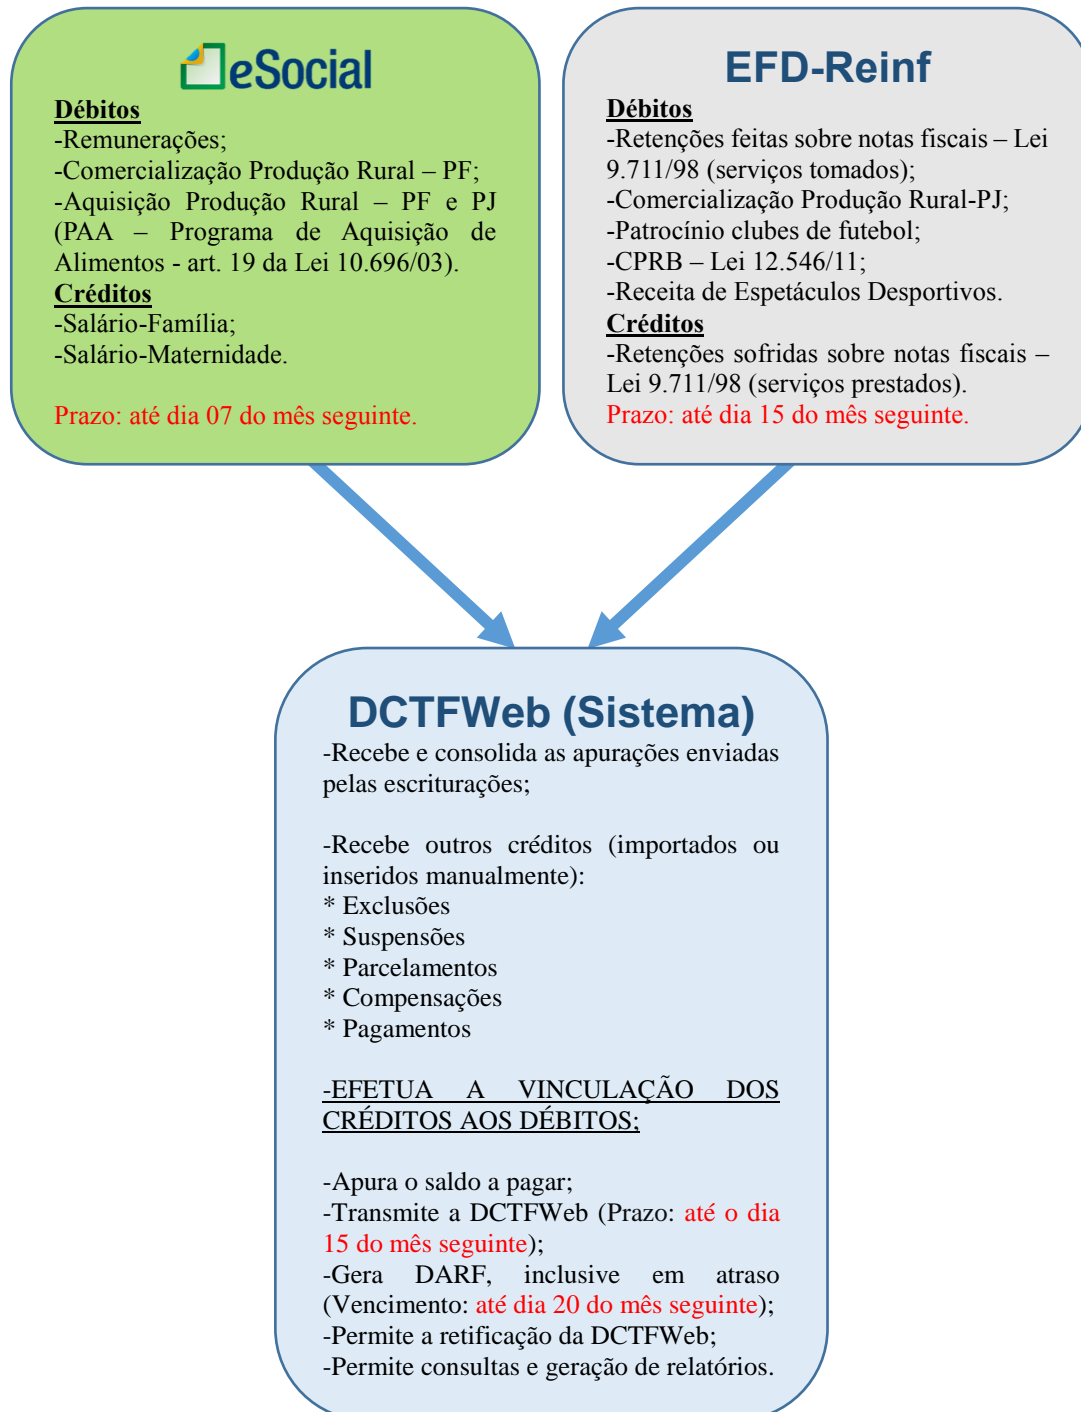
eSocial

Débitos
-Remunerações;
-Comercialização Produção Rural – PF;
-Aquisição Produção Rural – PF e PJ (PAA – Programa de Aquisição de Alimentos - art. 19 da Lei 10.696/03).
Créditos
-Salário-Família;
-Salário-Maternidade.

Prazo: até dia 07 do mês seguinte.

EFD-Reinf

Débitos
-Retenções feitas sobre notas fiscais – Lei 9.711/98 (serviços tomados);
-Comercialização Produção Rural-PJ;
-Patrocínio clubes de futebol;
-CPRB – Lei 12.546/11;
-Receita de Espetáculos Desportivos.
Créditos
-Retenções sofridas sobre notas fiscais – Lei 9.711/98 (serviços prestados).
Prazo: até dia 15 do mês seguinte.

DCTFWeb (Sistema)
-Recebe e consolida as apurações enviadas pelas escriturações;

-Recebe outros créditos (importados ou inseridos manualmente):
* Exclusões
* Suspensões
* Parcelamentos
* Compensações
* Pagamentos

-EFETUA A VINCULAÇÃO DOS CRÉDITOS AOS DÉBITOS;

-Apura o saldo a pagar;
-Transmite a DCTFWeb (Prazo: até o dia 15 do mês seguinte);
-Gera DARF, inclusive em atraso (Vencimento: até dia 20 do mês seguinte);
-Permite a retificação da DCTFWeb;
-Permite consultas e geração de relatórios.